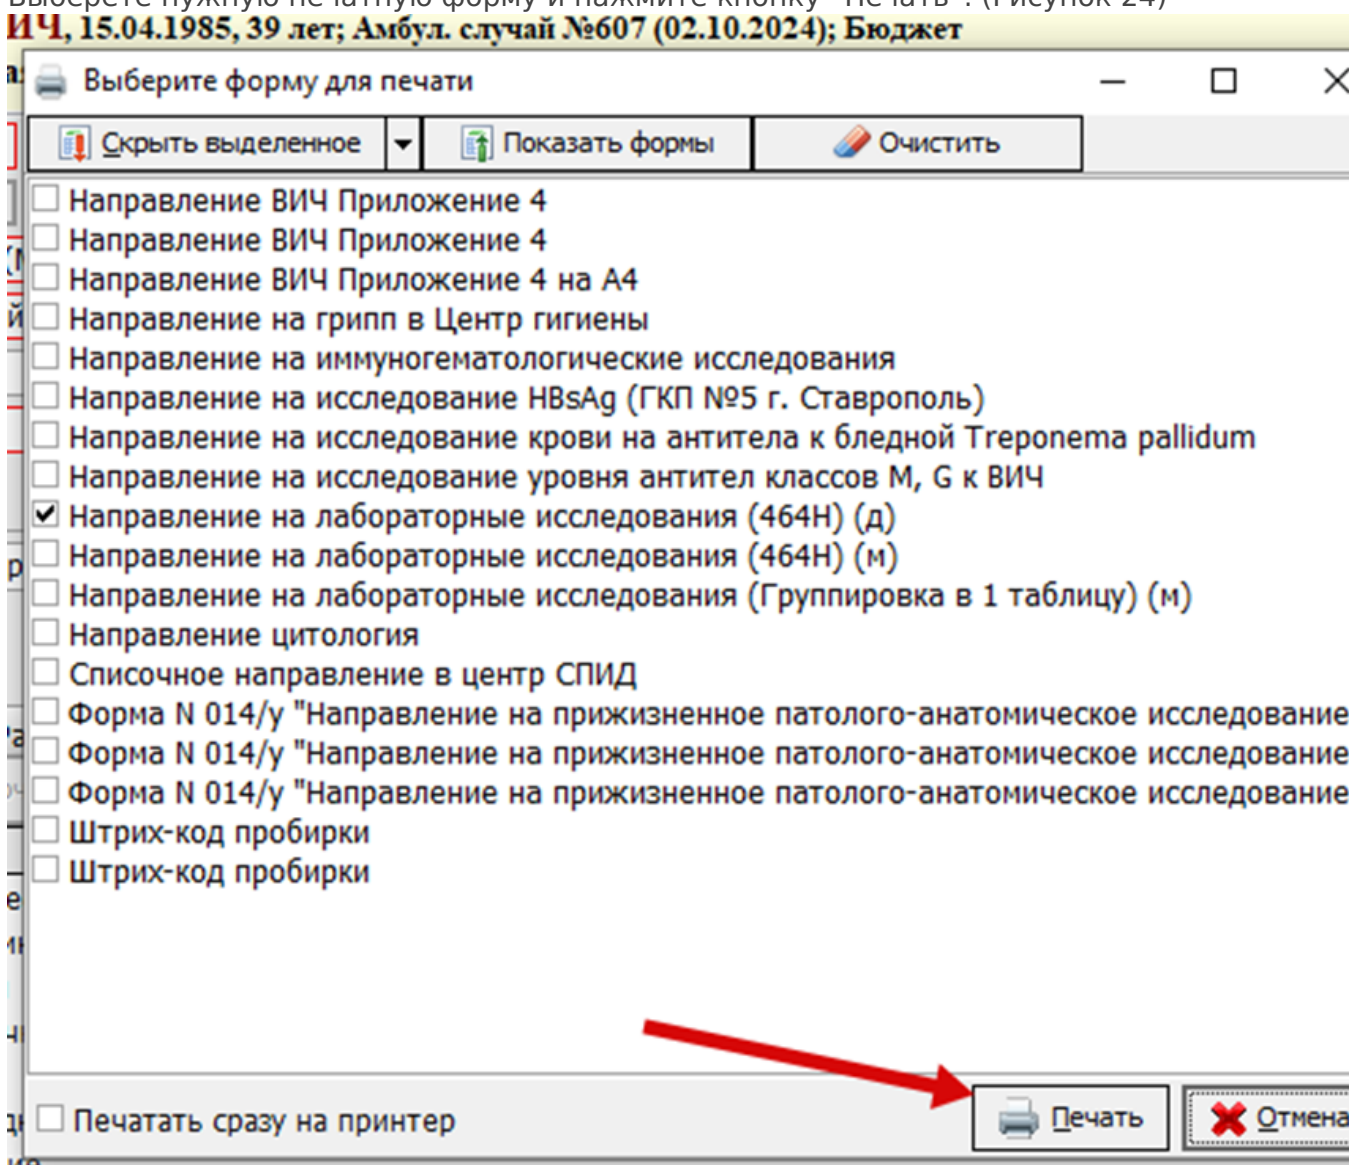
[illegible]

ИЧ, 15.04.1985, 39 лет; Амбул. случай №607 (02.10.2024); Бюджет

Выберите форму для печати

Скрыть выделенное
Показать формы
Очистить

Направление ВИЧ Приложение 4
Направление ВИЧ Приложение 4
Направление ВИЧ Приложение 4 на А4
Направление на грипп в Центр гигиены
Направление на иммуногематологические исследования
Направление на исследование HBsAg (ГКП №5 г. Ставрополь)
Направление на исследование крови на антитела к бледной Treponema pallidum
Направление на исследование уровня антител классов M, G к ВИЧ
Направление на лабораторные исследования (464Н) (д)
Направление на лабораторные исследования (464Н) (м)
Направление на лабораторные исследования (Группировка в 1 таблицу) (м)
Направление цитология
Списочное направление в центр СПИД
Форма N 014/у "Направление на прижизненное патолого-анатомическое исследование
Форма N 014/у "Направление на прижизненное патолого-анатомическое исследование
Форма N 014/у "Направление на прижизненное патолого-анатомическое исследование
Штрих-код пробирки
Штрих-код пробирки

Печатать сразу на принтер
Печать
Отмена